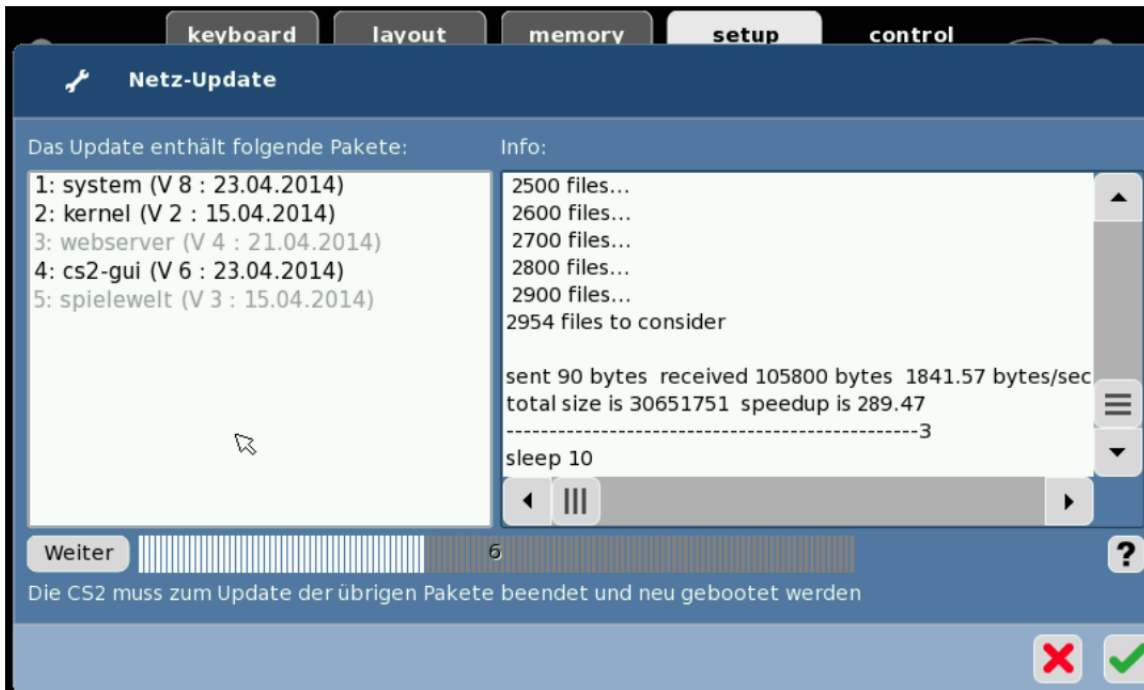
keyboard layout memory setup control

Netz-Update

Das Update enthält folgende Pakete:

1: system (V 8 : 23.04.2014)
2: kernel (V 2 : 15.04.2014)
3: webserver (V 4 : 21.04.2014)
4: cs2-gui (V 6 : 23.04.2014)
5: spielewelt (V 3 : 15.04.2014)

Info:

2500 files...
2600 files...
2700 files...
2800 files...
2900 files...
2954 files to consider

sent 90 bytes received 105800 bytes 1841.57 bytes/sec
total size is 30651751 speedup is 289.47
-----------------------------------------------3
sleep 10

Weiter 6 ?

Die CS2 muss zum Update der übrigen Pakete beendet und neu gebootet werden